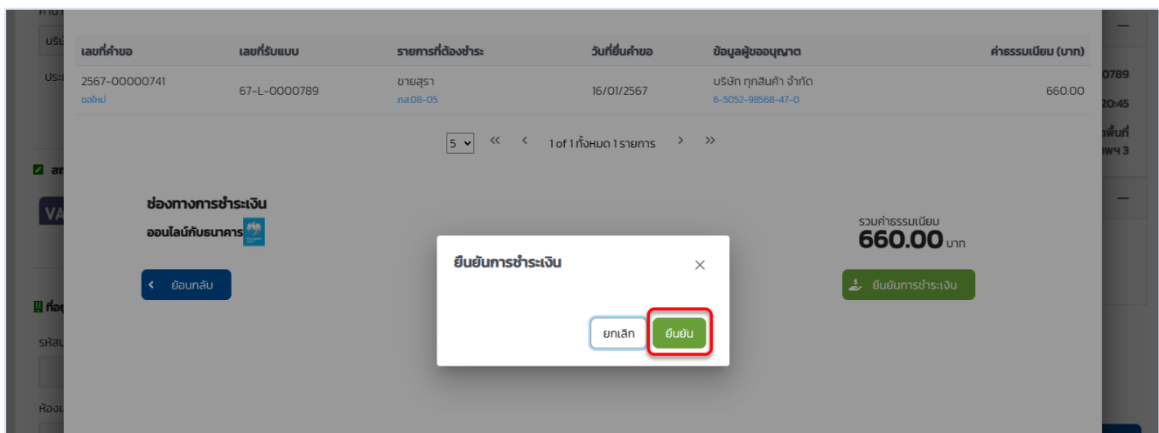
| เลขที่คำขอ | เลขที่รับแบบ | รายการที่ต้องชำระ | วันที่ยื่นคำขอ | ข้อมูลผู้ขออนุญาต | ค่าธรรมเนียม (บาท) |
|---|---|---|---|---|---|
| 2567-00000741 ขอใหม่ | 67-L-0000789 | ขายสุรา ภส.08-05 | 16/01/2567 | บริษัท ทุกสินค้า จำกัด 6-5052-98568-47-0 | 660.00 |

5 << < 1 of 1 ทั้งหมด 1 รายการ > >>

ช่องทางการชำระเงิน
ออนไลน์กับธนาคาร

< ย้อนกลับ

รวมค่าธรรมเนียม
660.00 บาท

ยืนยันการชำระเงิน

ยืนยันการชำระเงิน ×

ยกเลิก ยืนยัน